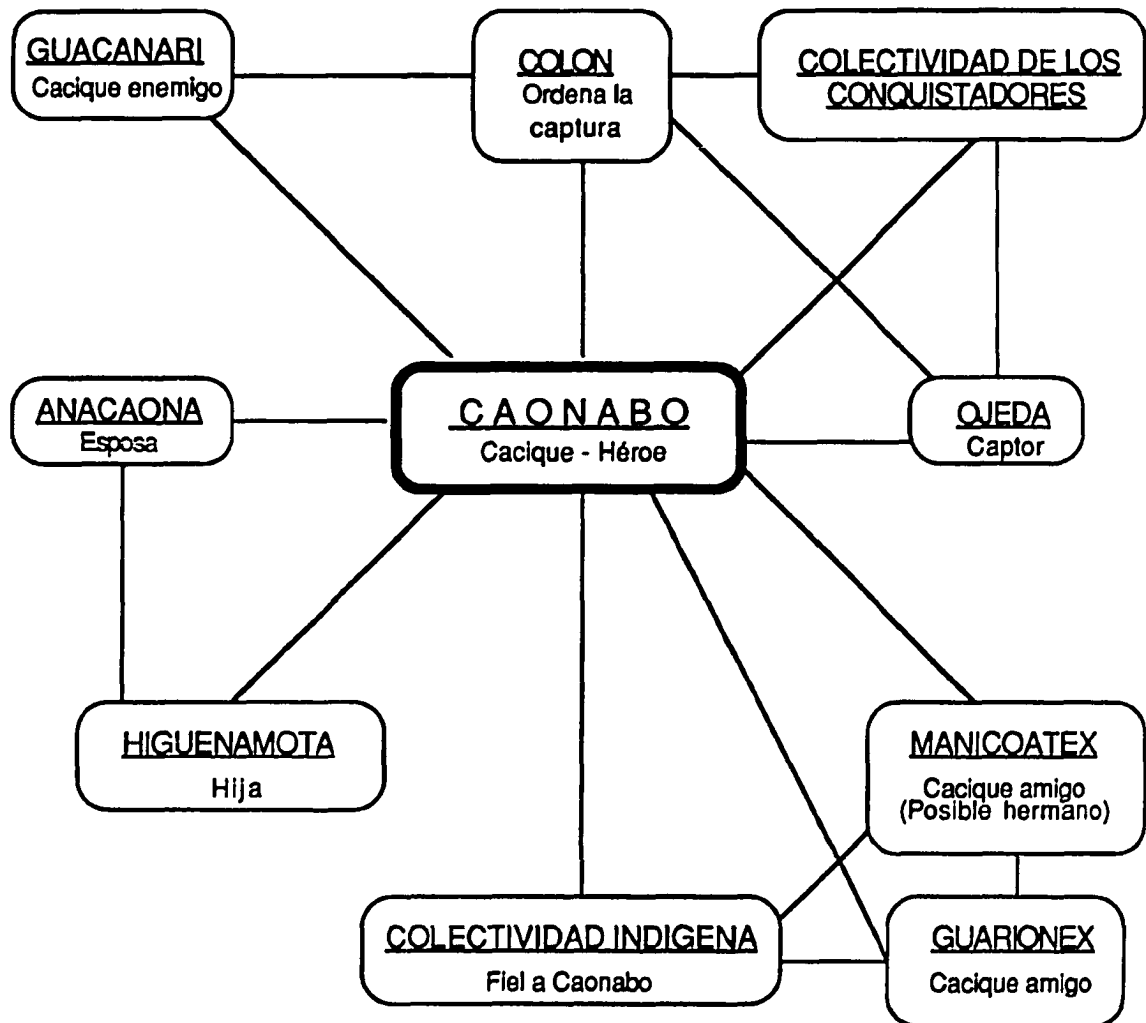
GUACANARI
Cacique enemigo

COLON
Ordena la captura

COLECTIVIDAD DE LOS CONQUISTADORES

ANACAONA
Esposa

CAONABO
Cacique - Héroe

OJEDA
Captor

HIGUENAMOTA
Hija

MANICOATEX
Cacique amigo
(Posible hermano)

COLECTIVIDAD INDIGENA
Fiel a Caonabo

GUARIONEX
Cacique amigo